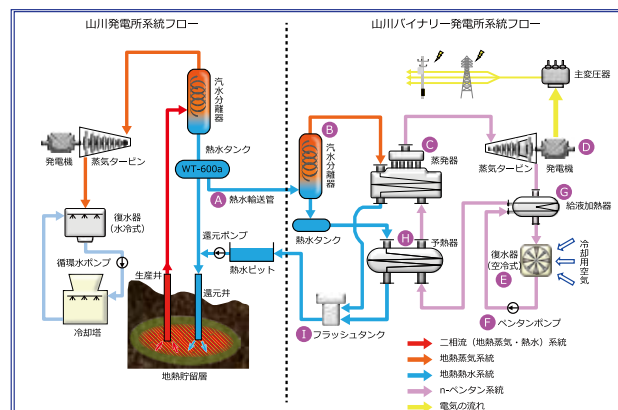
山川発電所系統フロー

山川バイナリー発電所系統フロー

汽水分離器

熱水タンク

WT-600a

A 熱水輸送管

発電機

蒸気タービン

復水器（水冷式）

循環水ポンプ

冷却塔

還元ポンプ

熱水ピット

生産井

還元井

地熱貯留層

B 汽水分離器

熱水タンク

C 蒸発器

H 予熱器

I フラッシュタンク

蒸気タービン

D 発電機

主変圧器

G 給液加熱器

復水器（空冷式）

E

冷却用空気

F ペンタンポンプ

二相流（地熱蒸気・熱水）系統

地熱蒸気系統

地熱熱水系統

n-ペンタン系統

電気の流れ